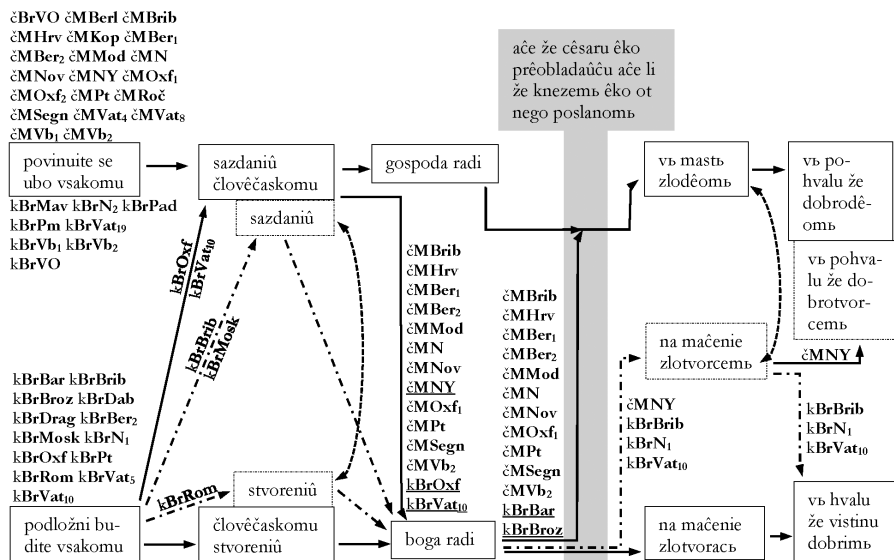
čBrVO čMBerl čMBrib čMHrv čMKop čMBer$_1$ čMBer$_2$ čMMod čMN čMNov čMNY čMOxf$_1$ čMOxf$_2$ čMPt čMRoč čMSegn čMVat$_4$ čMVat$_8$ čMVb$_1$ čMVb$_2$

povinuite se ubo vsakomu

sazdaniû člověčaskomu

gospoda radi

aĉe že cêsaru êko prêobladaûĉu aĉe li že knezemь êko ot nego poslanomь

vь mastь zlodêomь

vь pohvalu že dobrodêomь

sazdaniû

kBrMav kBrN$_2$ kBrPad kBrPm kBrVat$_{19}$ kBrVb$_1$ kBrVb$_2$ kBrVO

kBrOxf kBrVat$_{10}$

kBrBrib kBrMosk

čMBrib čMHrv čMBer$_1$ čMBer$_2$ čMMod čMN čMNov čMNY čMOxf$_1$ čMPt čMSegn čMVb$_2$ kBrOxf kBrVat$_{10}$

čMBrib čMHrv čMBer$_1$ čMBer$_2$ čMMod čMN čMNov čMOxf$_1$ čMPt čMSegn čMVb$_2$ kBrBar kBrBroz

vь pohvalu že dobrotvorcemь

na maĉenie zlotvorcemь

čMNY

kBrBar kBrBrib kBrBroz kBrDab kBrDrag kBrBer$_2$ kBrMosk kBrN$_1$ kBrOxf kBrPt kBrRom kBrVat$_5$ kBrVat$_{10}$

kBrRom

stvoreniû

čMNY kBrBrib kBrN$_1$ kBrVat$_{10}$

kBrBrib kBrN$_1$ kBrVat$_{10}$

podložni budite vsakomu

člověčaskomu stvoreniû

boga radi

na maĉenie zlotvoracь

vь hvalu že vistinu dobrimь